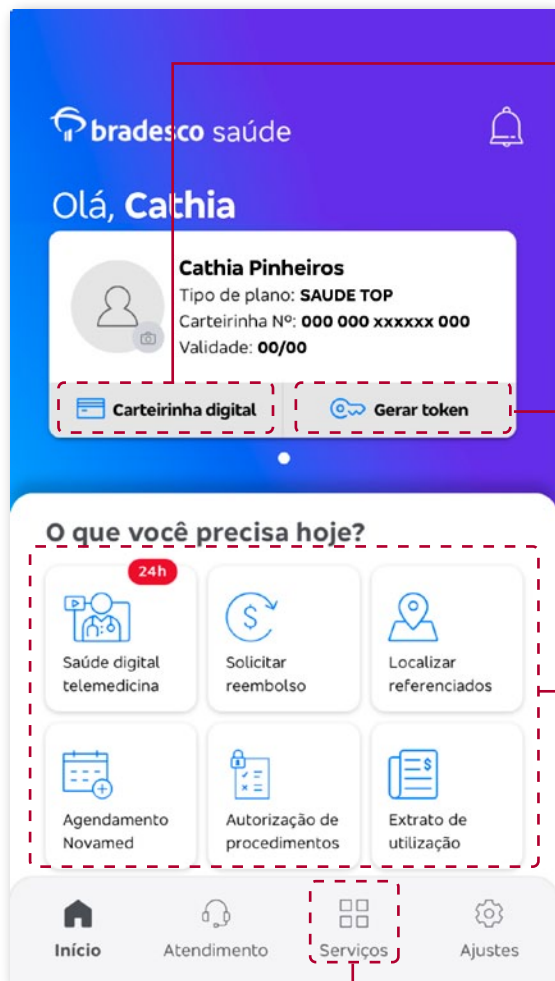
bradesco saúde

Olá, Cathia

Cathia Pinheiros
Tipo de plano: SAUDE TOP
Carteirinha Nº: 000 000 xxxxxx 000
Validade: 00/00

Carteirinha digital
Gerar token

O que você precisa hoje?

24h
Saúde digital telemedicina

Solicitar reembolso

Localizar referenciados

Agendamento Novamed

Autorização de procedimentos

Extrato de utilização

Início
Atendimento
Serviços
Ajustes